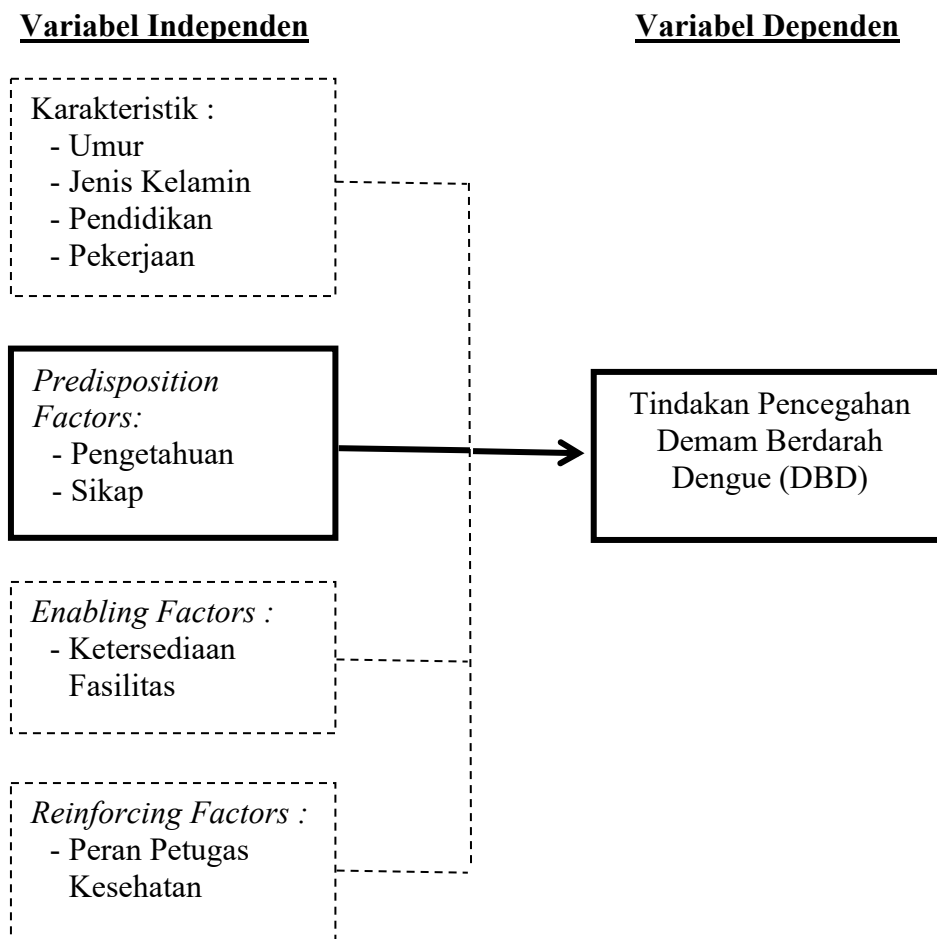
Variabel Independen

Variabel Dependen

Karakteristik :
- Umur
- Jenis Kelamin
- Pendidikan
- Pekerjaan

*Predisposition Factors:*
- Pengetahuan
- Sikap

Tindakan Pencegahan Demam Berdarah Dengue (DBD)

*Enabling Factors :*
- Ketersediaan Fasilitas

*Reinforcing Factors :*
- Peran Petugas Kesehatan